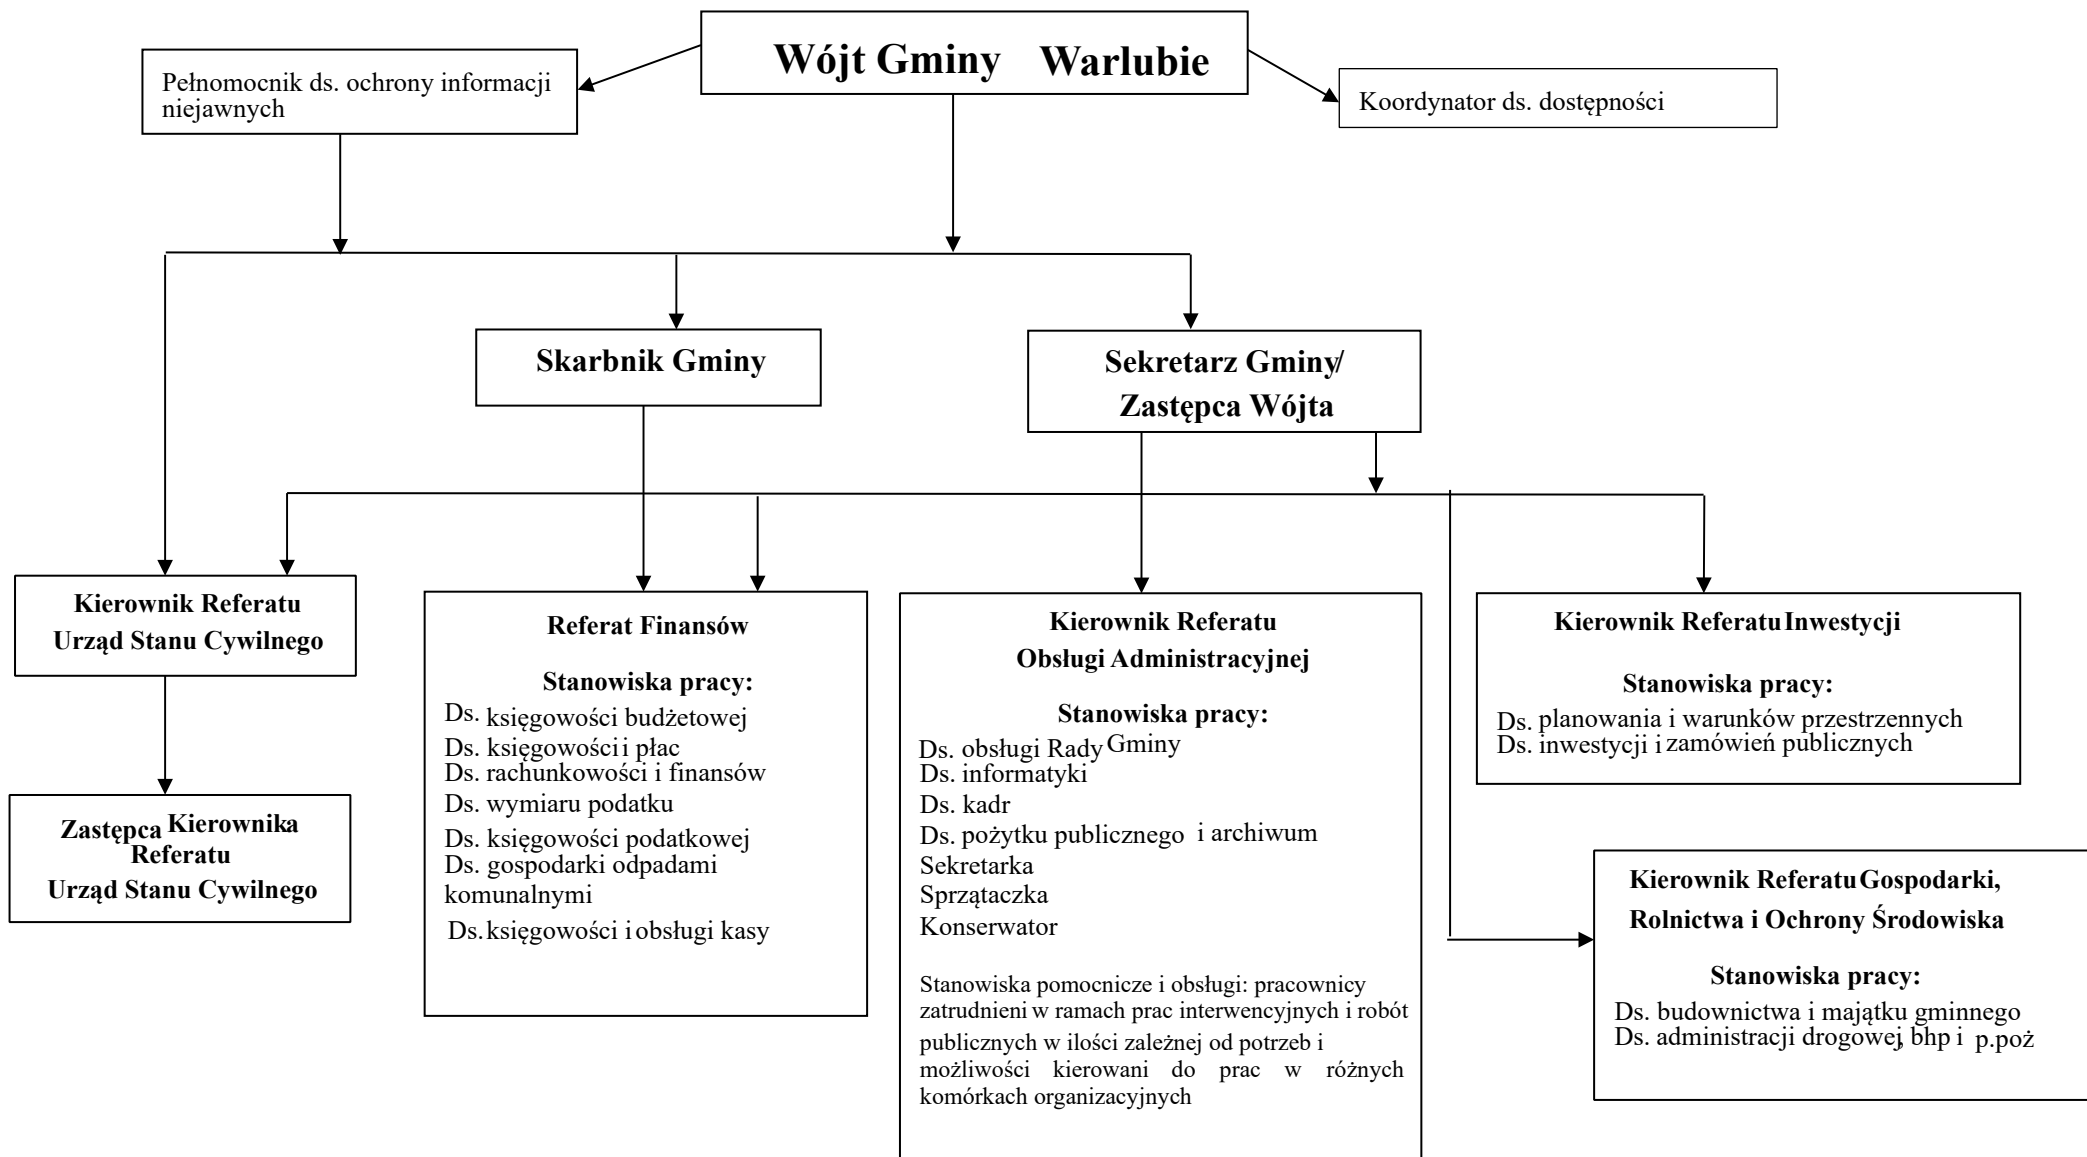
Wójt Gminy Warlubie

Pełnomocnik ds. ochrony informacji niejawnych

Koordynator ds. dostępności

Skarbnik Gminy

Sekretarz Gminy/ Zastępca Wójta

Kierownik Referatu Urząd Stanu Cywilnego

Zastępca Kierownika Referatu Urząd Stanu Cywilnego

Referat Finansów

Stanowiska pracy:
Ds. księgowości budżetowej
Ds. księgowości i płac
Ds. rachunkowości i finansów
Ds. wymiaru podatku
Ds. księgowości podatkowej
Ds. gospodarki odpadami komunalnymi
Ds. księgowości i obsługi kasy

Kierownik Referatu Obsługi Administracyjnej

Stanowiska pracy:
Ds. obsługi Rady Gminy
Ds. informatyki
Ds. kadr
Ds. pożytku publicznego i archiwum
Sekretarka
Sprzątaczka
Konserwator

Stanowiska pomocnicze i obsługi: pracownicy zatrudnieni w ramach prac interwencyjnych i robót publicznych w ilości zależnej od potrzeb i możliwości kierowani do prac w różnych komórkach organizacyjnych

Kierownik Referatu Inwestycji

Stanowiska pracy:
Ds. planowania i warunków przestrzennych
Ds. inwestycji i zamówień publicznych

Kierownik Referatu Gospodarki, Rolnictwa i Ochrony Środowiska

Stanowiska pracy:
Ds. budownictwa i majątku gminnego
Ds. administracji drogowej, bhp i p.poż